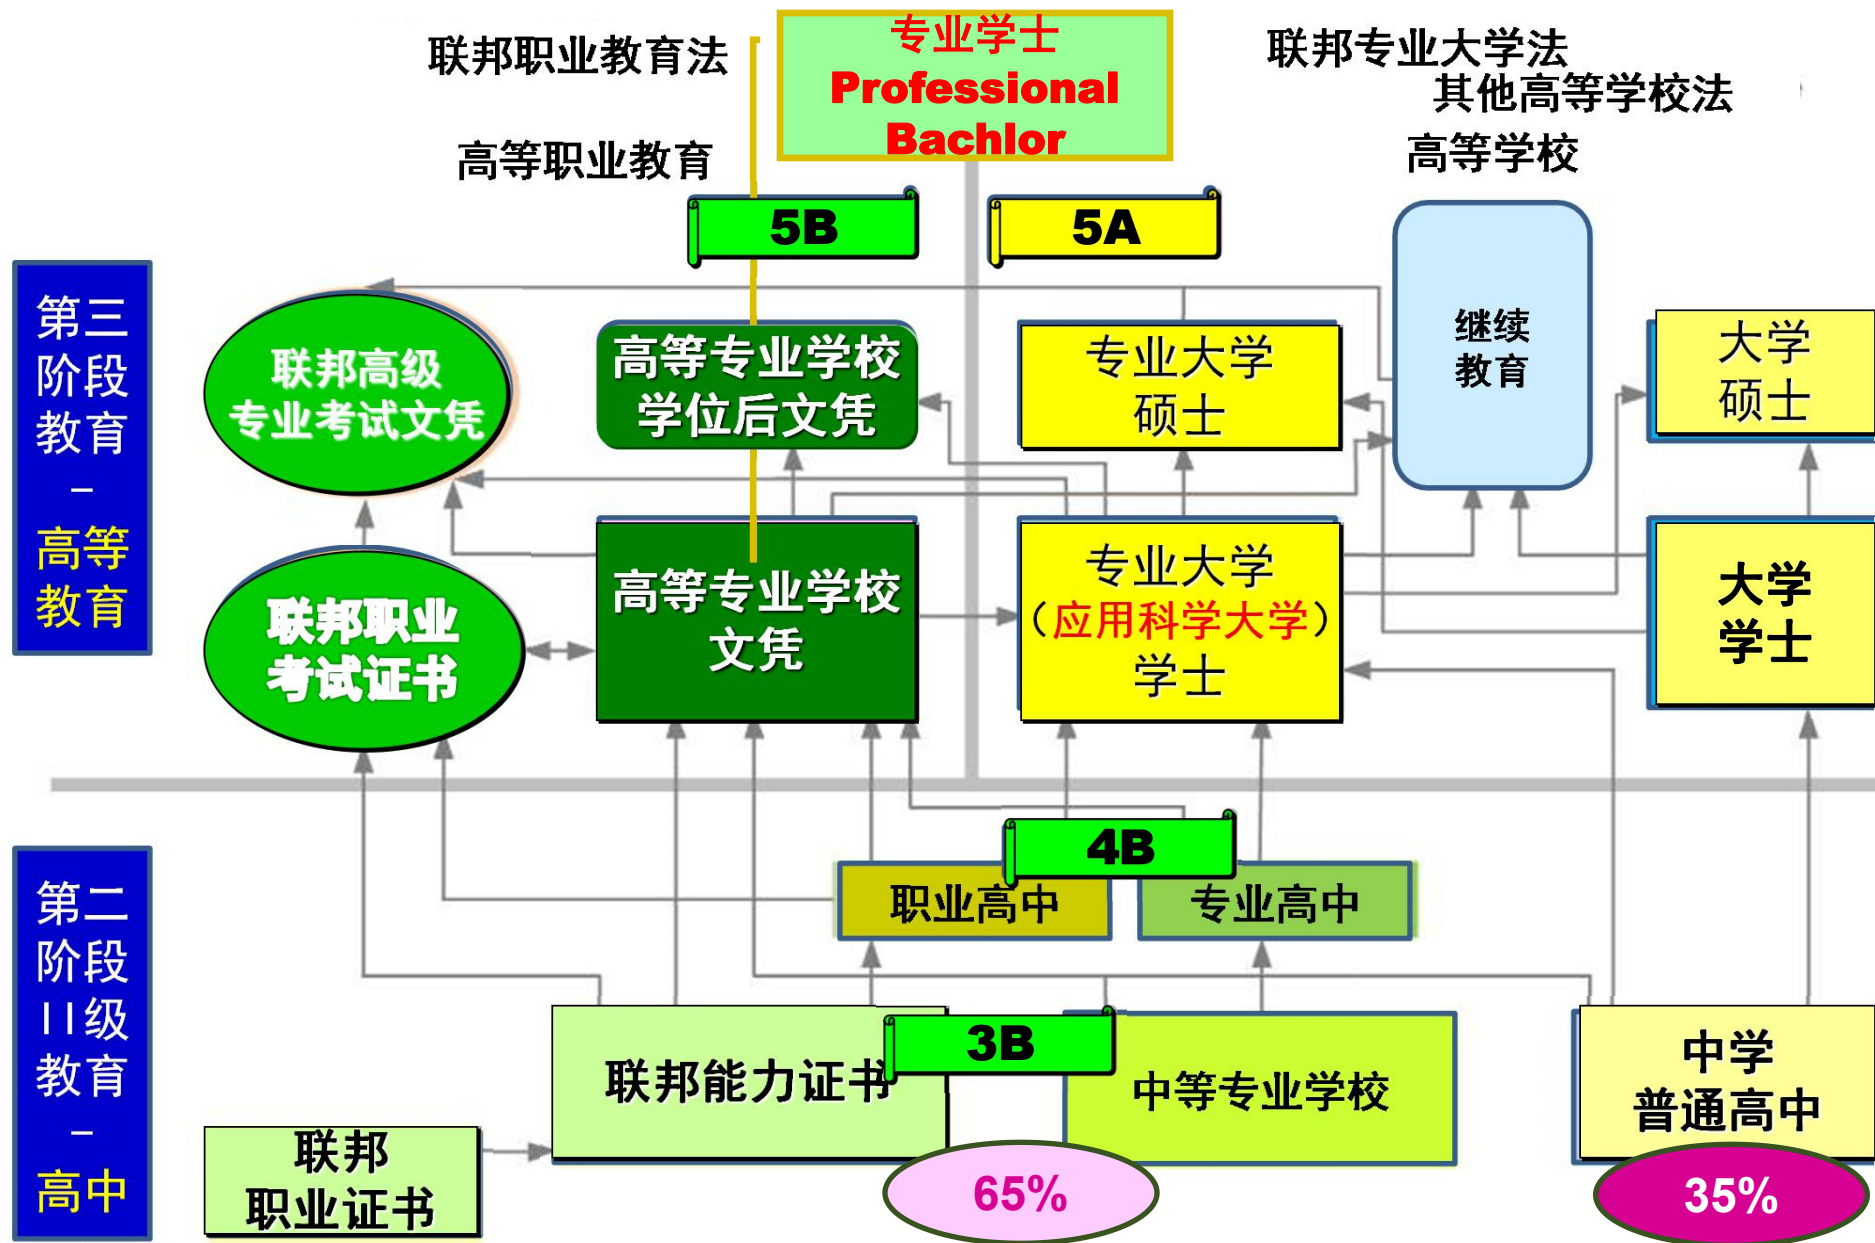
联邦职业教育法

专业学士
Professional
Bachlor

联邦专业大学法
其他高等学校法

高等职业教育

高等学校

5B

5A

第三阶段教育
－
高等教育

联邦高级专业考试文凭

高等专业学校学位后文凭

专业大学硕士

继续教育

大学硕士

联邦职业考试证书

高等专业学校文凭

专业大学（应用科学大学）学士

大学学士

第二阶段II级教育
－
高中

4B

职业高中

专业高中

3B

联邦能力证书

中等专业学校

中学普通高中

联邦职业证书

65%

35%